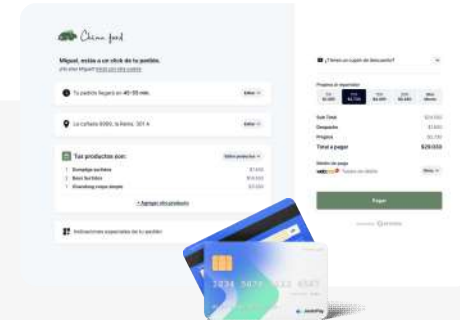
China food

Miguel, estás a un click de tu pedido.

Tu pedido llegará en 40-55 min.

Editar

La cañada 8080, la Reina, 301 A

Editar

Tus productos son:

1 Dumplings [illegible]

1 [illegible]

1 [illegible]

+ Agregar otro producto

Indicaciones especiales de tu pedido

¿Tienes un cupón de descuento?

Propina al repartidor

Sub Total

Despacho

Propina

Total a pagar

$29.550

Medio de pago

Pagar

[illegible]